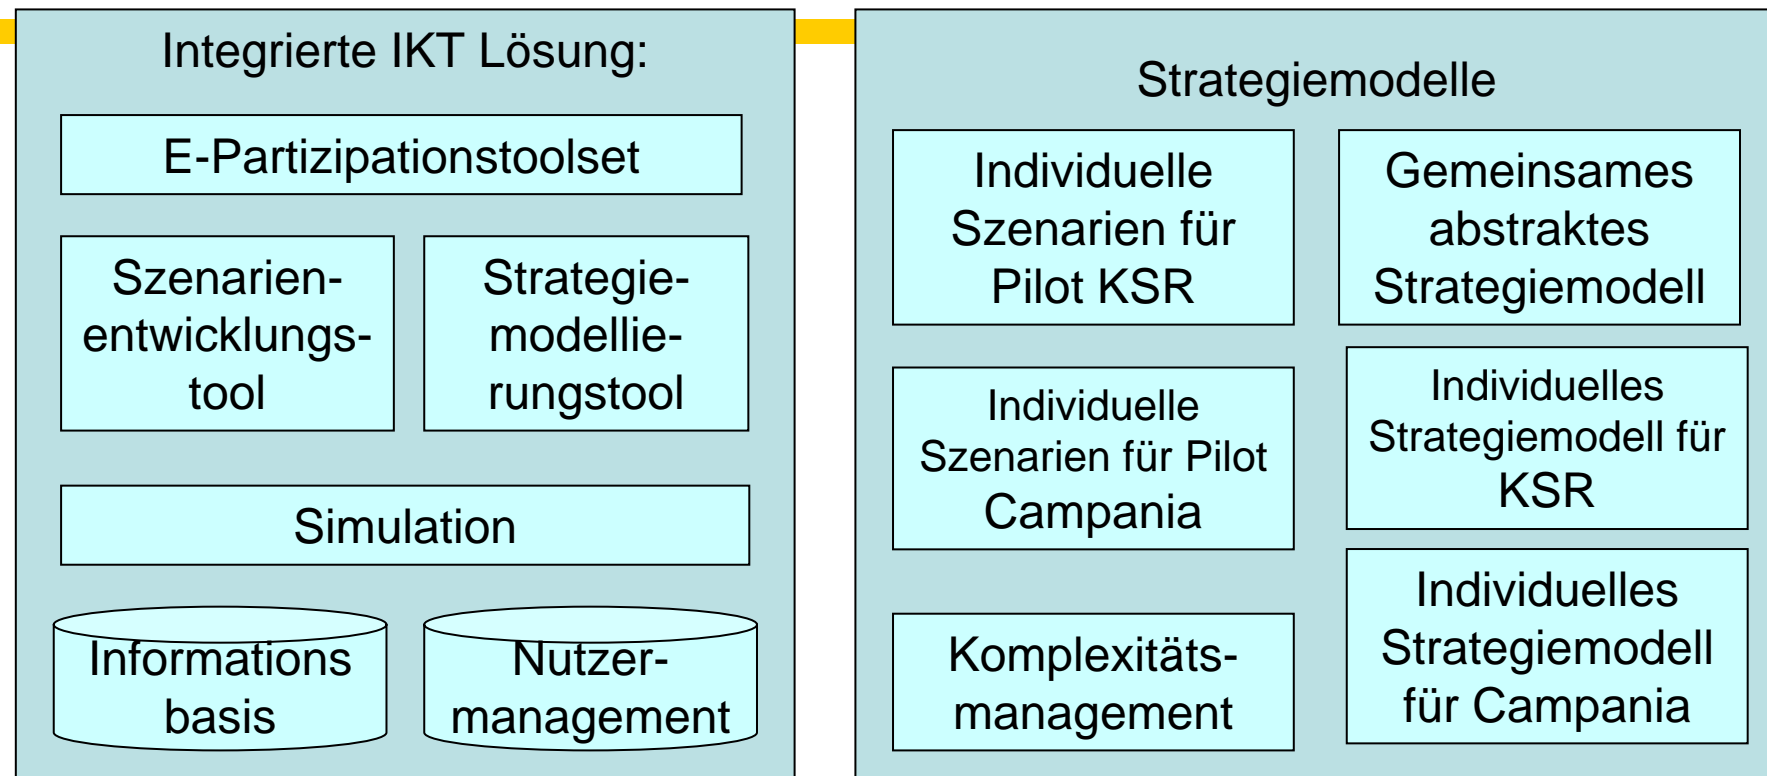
Integrierte IKT Lösung:

E-Partizipationstoolset

Szenarienentwicklungstool

Strategiemodellierungstool

Simulation

Informations basis

Nutzermanagement

Strategiemodelle

Individuelle Szenarien für Pilot KSR

Gemeinsames abstraktes Strategiemodell

Individuelle Szenarien für Pilot Campania

Individuelles Strategiemodell für KSR

Komplexitätsmanagement

Individuelles Strategiemodell für Campania